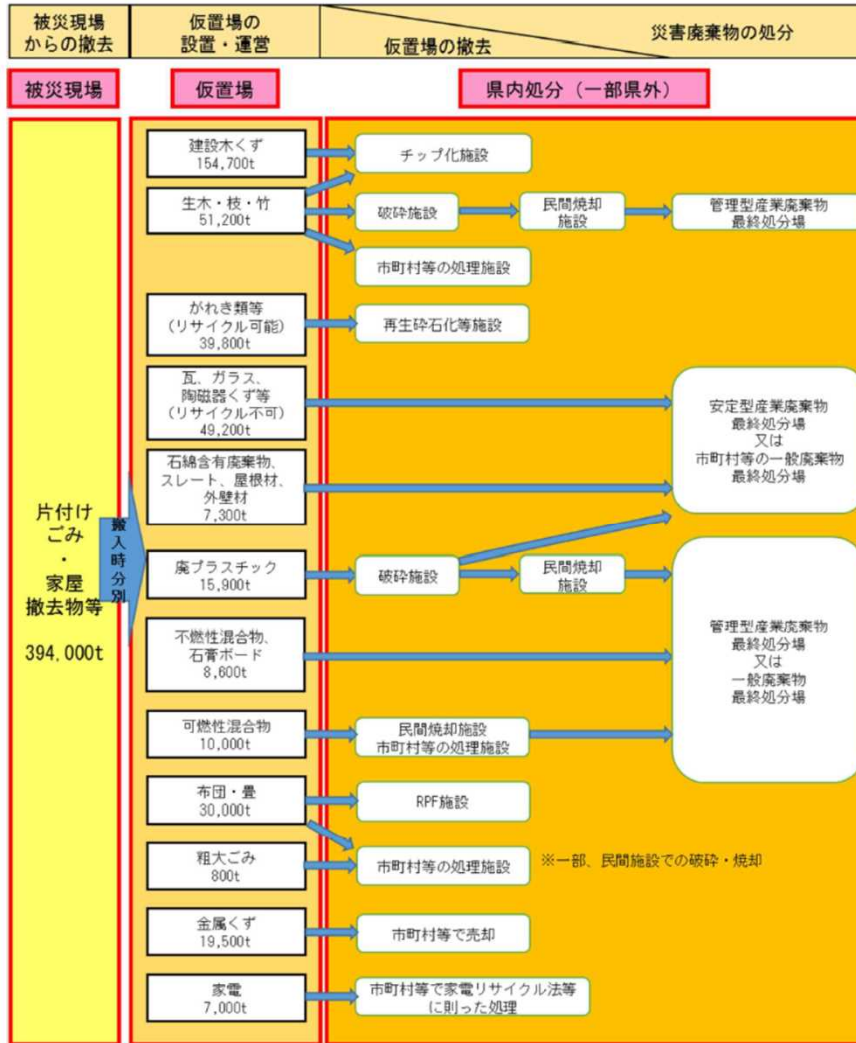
被災現場からの撤去

仮置場の設置・運営

仮置場の撤去

災害廃棄物の処分

被災現場

仮置場

県内処分（一部県外）

片付けごみ・家屋撤去物等

394,000t

搬入時分別

建設木くず
154,700t

チップ化施設

生木・枝・竹
51,200t

破砕施設

民間焼却施設

管理型産業廃棄物最終処分場

市町村等の処理施設

がれき類等（リサイクル可能）
39,800t

再生砕石化等施設

瓦、ガラス、陶磁器くず等（リサイクル不可）
49,200t

安定型産業廃棄物最終処分場又は市町村等の一般廃棄物最終処分場

石綿含有廃棄物、スレート、屋根材、外壁材
7,300t

廃プラスチック
15,900t

破砕施設

民間焼却施設

管理型産業廃棄物最終処分場又は一般廃棄物最終処分場

不燃性混合物、石膏ボード
8,600t

可燃性混合物
10,000t

民間焼却施設
市町村等の処理施設

布団・畳
30,000t

RPF施設

粗大ごみ
800t

市町村等の処理施設

※一部、民間施設での破砕・焼却

金属くず
19,500t

市町村等で売却

家電
7,000t

市町村等で家電リサイクル法等に則った処理